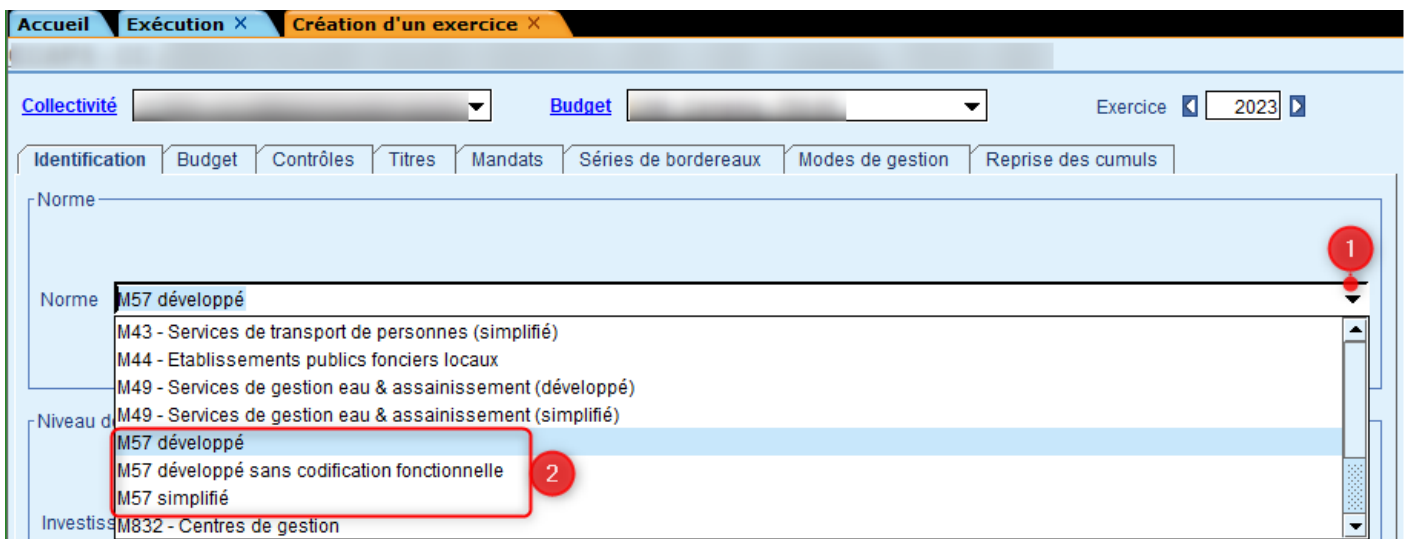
Accueil | Exécution ✕ | Création d'un exercice ✕

Collectivité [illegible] Budget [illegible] Exercice 2023

Identification | Budget | Contrôles | Titres | Mandats | Séries de bordereaux | Modes de gestion | Reprise des cumuls

Norme

1

Norme M57 développé

M43 - Services de transport de personnes (simplifié)
M44 - Etablissements publics fonciers locaux
M49 - Services de gestion eau & assainissement (développé)
M49 - Services de gestion eau & assainissement (simplifié)
M57 développé
M57 développé sans codification fonctionnelle
M57 simplifié
M832 - Centres de gestion

2

Niveau d

Investiss